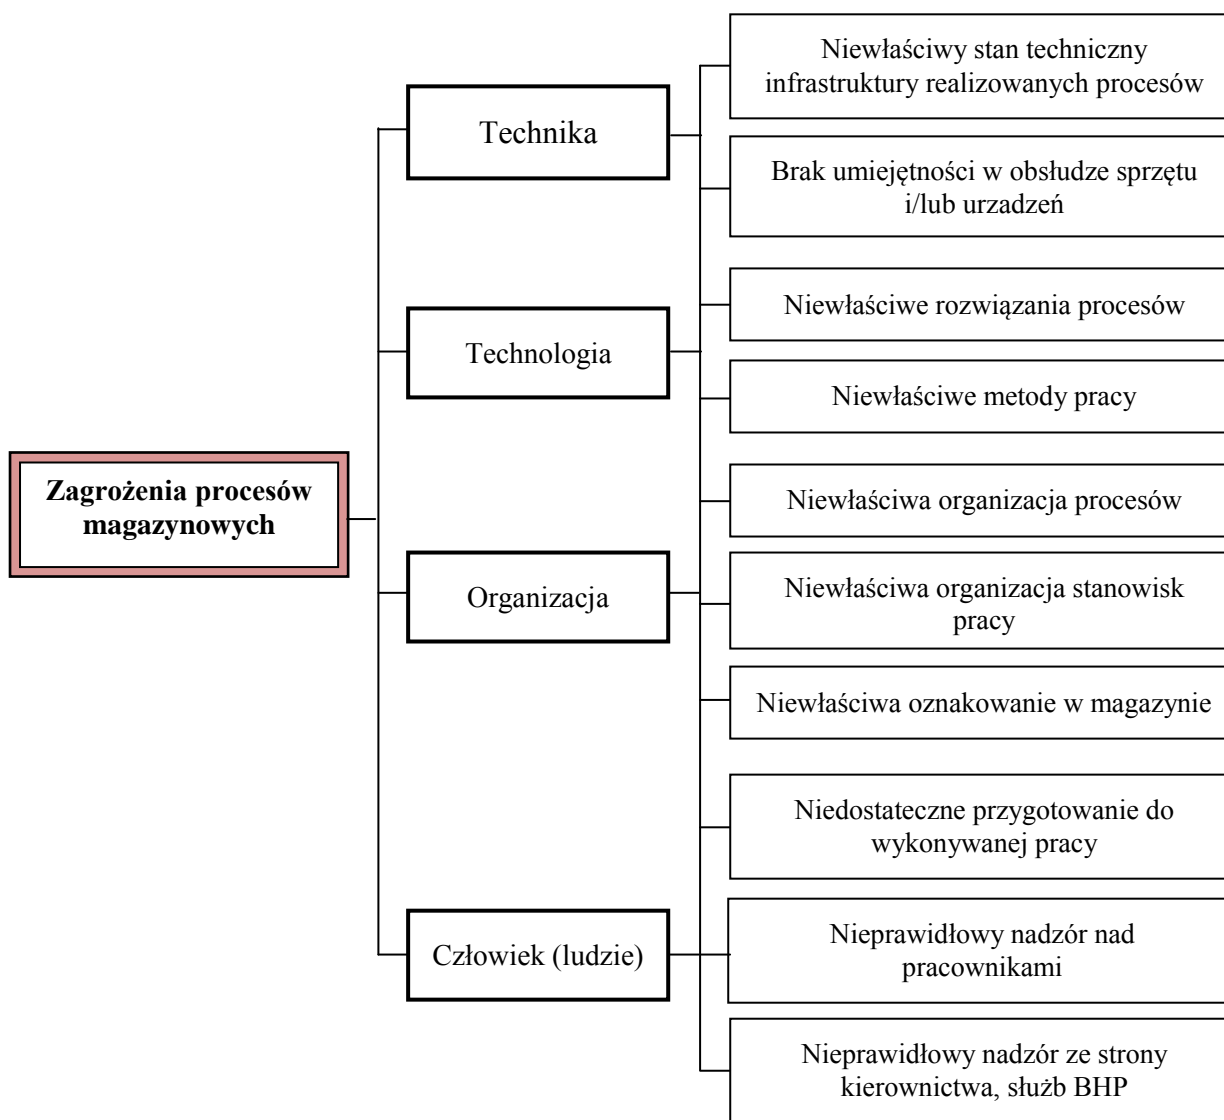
Zagrożenia procesów magazynowych

Technika

Technologia

Organizacja

Człowiek (ludzie)

Niewłaściwy stan techniczny infrastruktury realizowanych procesów

Brak umiejętności w obsłudze sprzętu i/lub urzadzeń

Niewłaściwe rozwiązania procesów

Niewłaściwe metody pracy

Niewłaściwa organizacja procesów

Niewłaściwa organizacja stanowisk pracy

Niewłaściwa oznakowanie w magazynie

Niedostateczne przygotowanie do wykonywanej pracy

Nieprawidłowy nadzór nad pracownikami

Nieprawidłowy nadzór ze strony kierownictwa, służb BHP